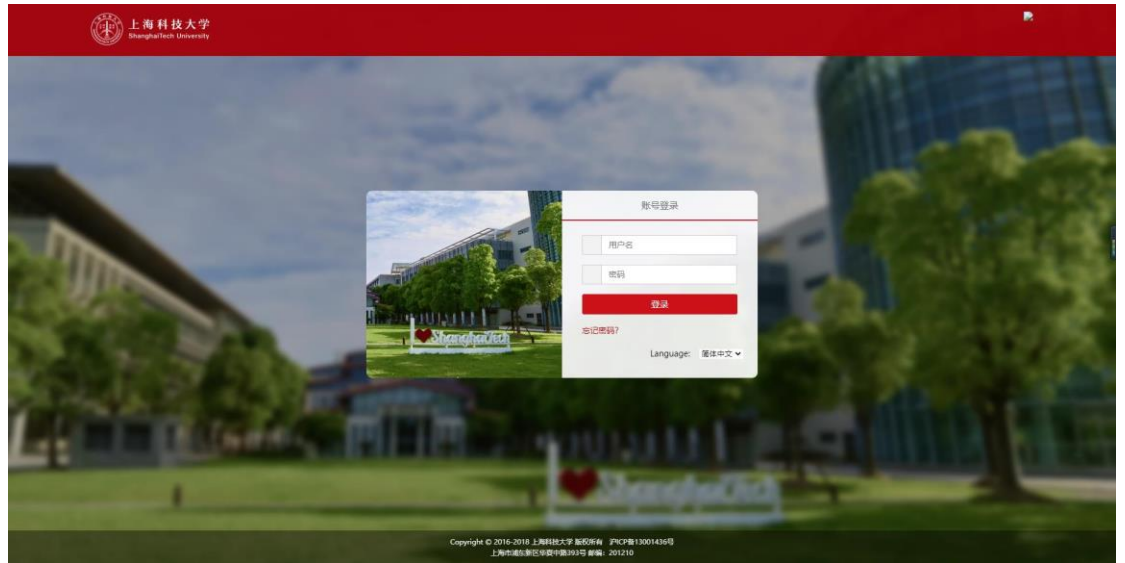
上海科技大学
ShanghaiTech University

账号登录

用户名

密码

登录

忘记密码?

Language: 简体中文

Copyright © 2016-2018 上海科技大学 版权所有 沪ICP备13001436号
上海市浦东新区华夏中路393号 邮编：201210